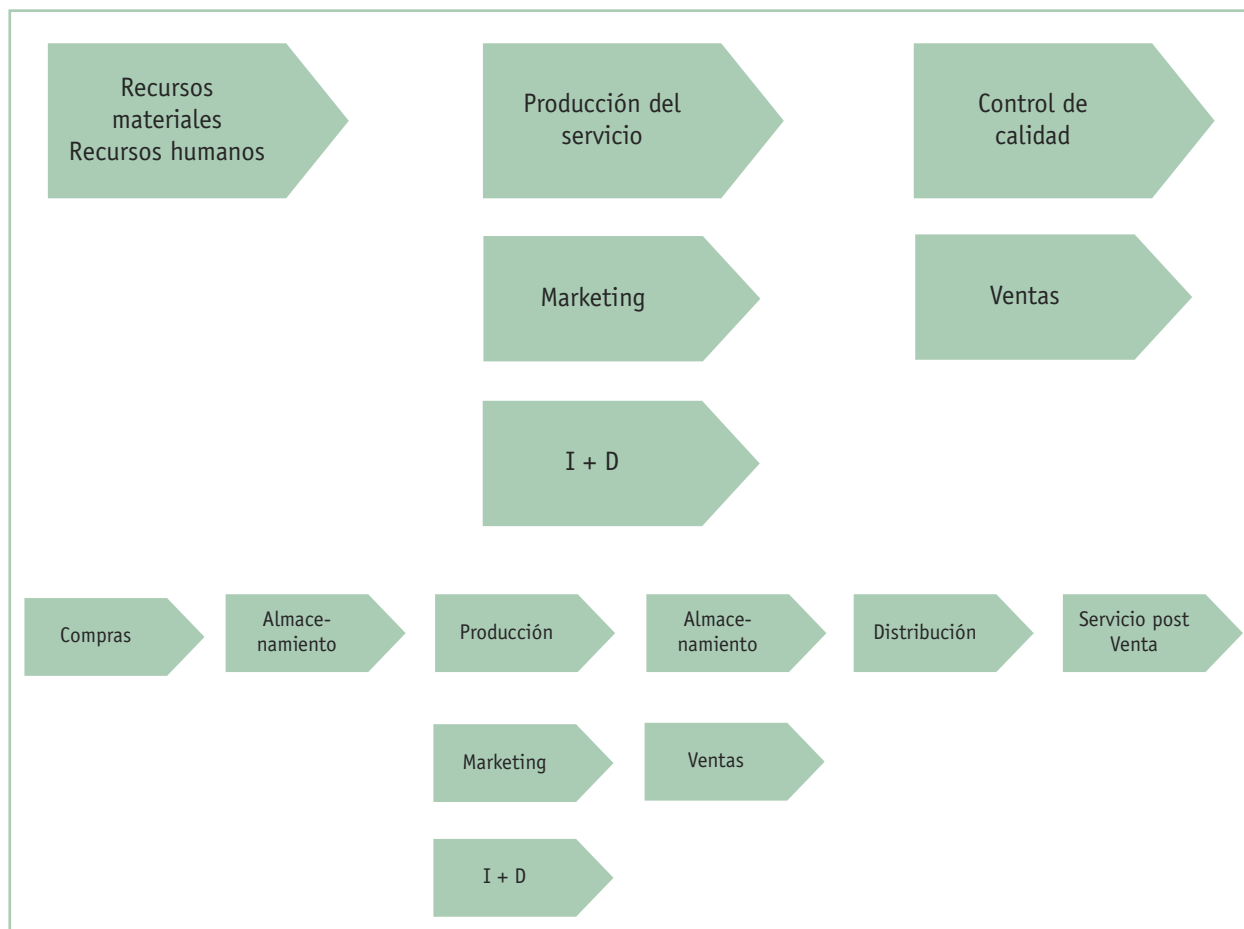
Recursos materiales
Recursos humanos

Producción del servicio

Control de calidad

Marketing

Ventas

I + D

Compras

Almacenamiento

Producción

Almacenamiento

Distribución

Servicio post Venta

Marketing

Ventas

I + D